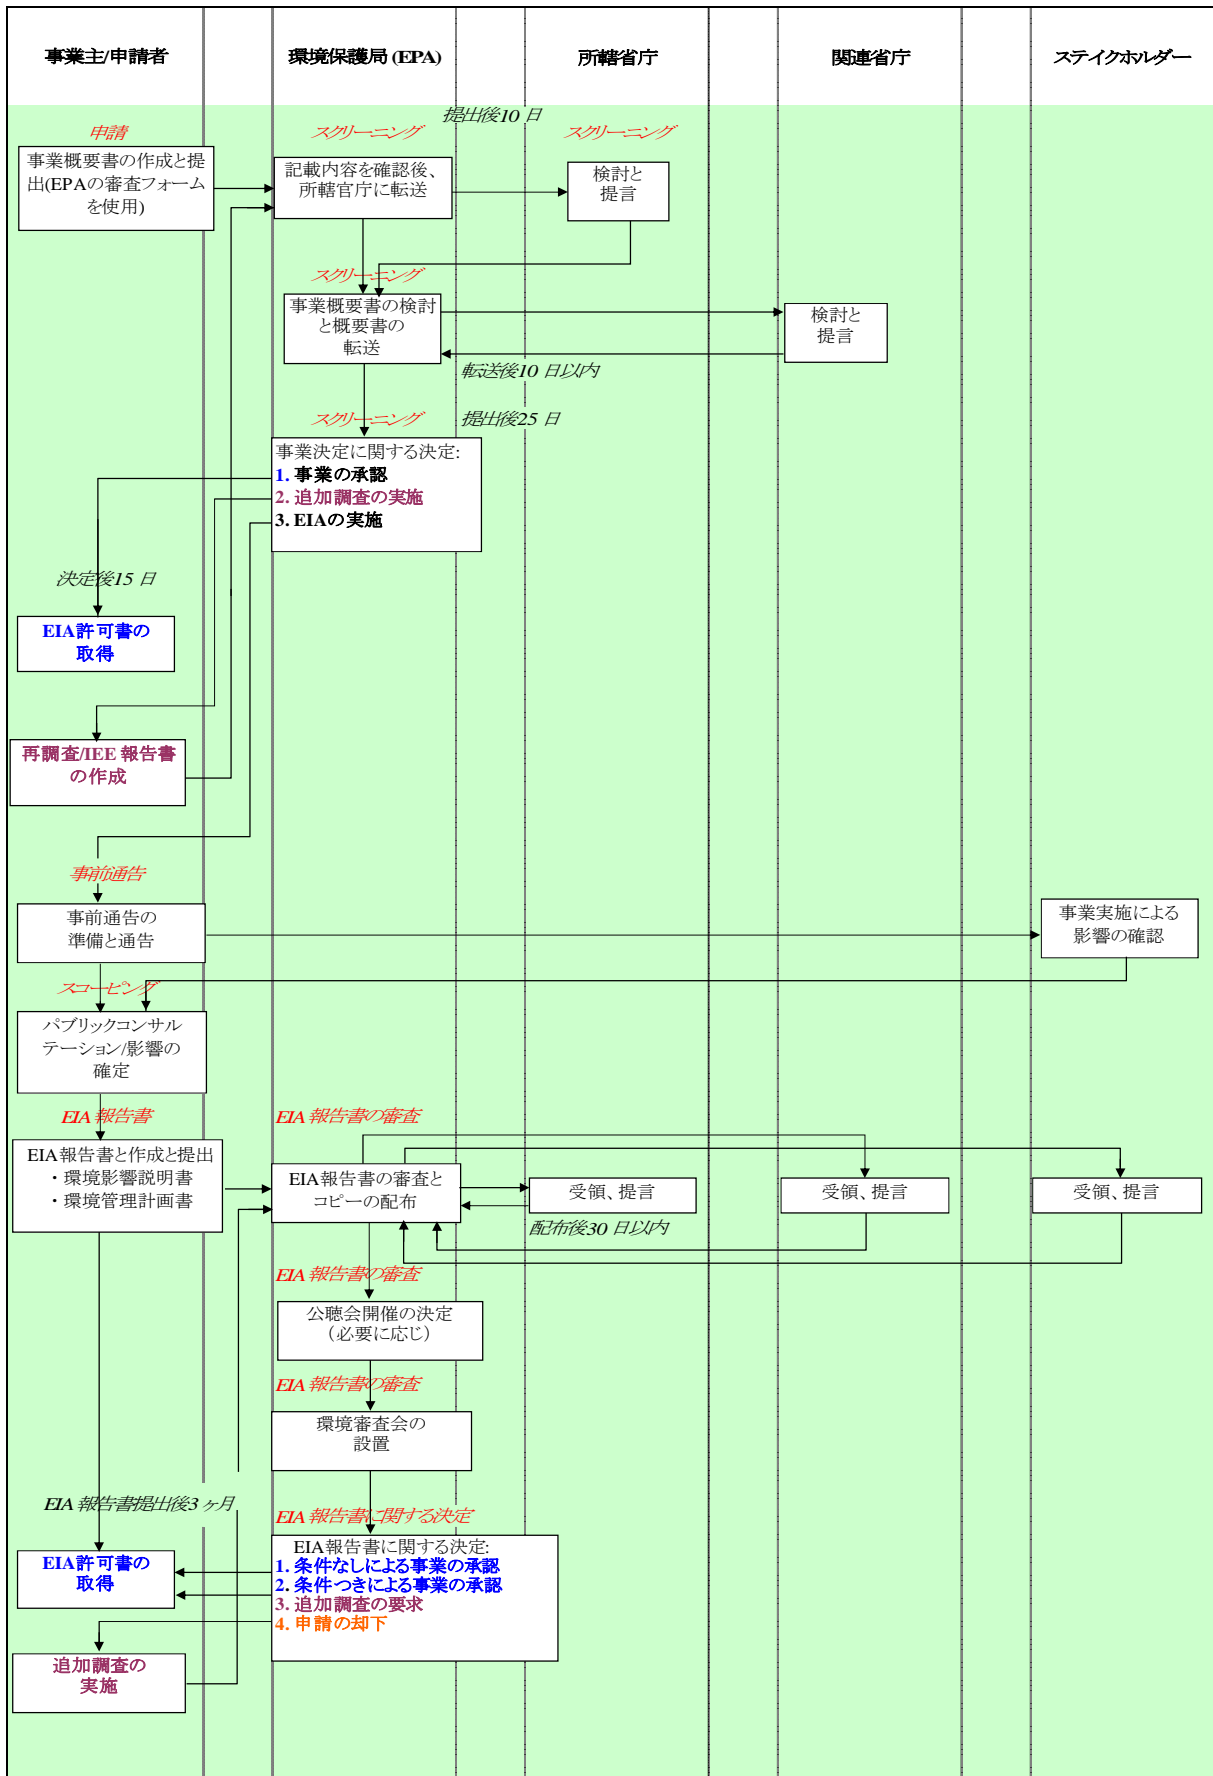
事業主/申請者

環境保護局 (EPA)

所轄省庁

関連省庁

ステイクホルダー

提出後10 日

申請

スクリーニング

スクリーニング

事業概要書の作成と提出(EPAの審査フォームを使用)

記載内容を確認後、所轄官庁に転送

検討と提言

スクリーニング

事業概要書の検討と概要書の転送

検討と提言

転送後10 日以内

スクリーニング

提出後25 日

事業決定に関する決定:
1. 事業の承認
2. 追加調査の実施
3. EIAの実施

決定後15 日

EIA許可書の取得

再調査/IEE 報告書の作成

事前通告

事前通告の準備と通告

事業実施による影響の確認

スコーピング

パブリックコンサルテーション/影響の確定

EIA 報告書

EIA 報告書の審査

EIA報告書と作成と提出
・環境影響説明書
・環境管理計画書

EIA報告書の審査とコピーの配布

受領、提言

受領、提言

受領、提言

配布後30 日以内

EIA 報告書の審査

公聴会開催の決定（必要に応じ）

EIA 報告書の審査

環境審査会の設置

EIA 報告書提出後3 ヶ月

EIA 報告書に関する決定

EIA報告書に関する決定:
1. 条件なしによる事業の承認
2. 条件つきによる事業の承認
3. 追加調査の要求
4. 申請の却下

EIA許可書の取得

追加調査の実施